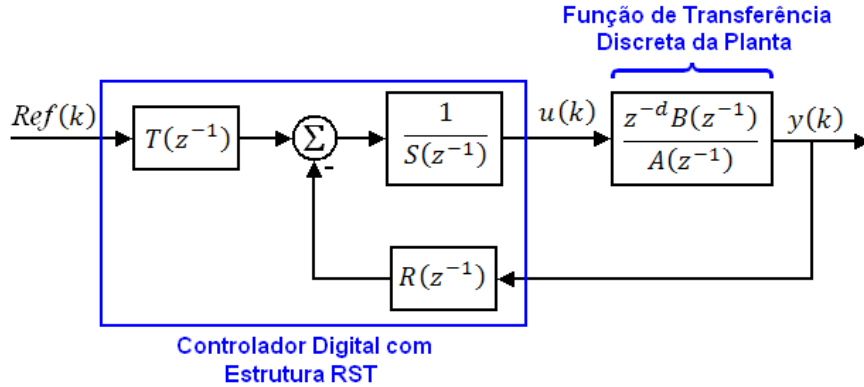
Função de Transferência Discreta da Planta

$Ref(k)$

$T(z^{-1})$

$\Sigma$

-

$\frac{1}{S(z^{-1})}$

$u(k)$

$\frac{z^{-d}B(z^{-1})}{A(z^{-1})}$

$y(k)$

$R(z^{-1})$

Controlador Digital com Estrutura RST